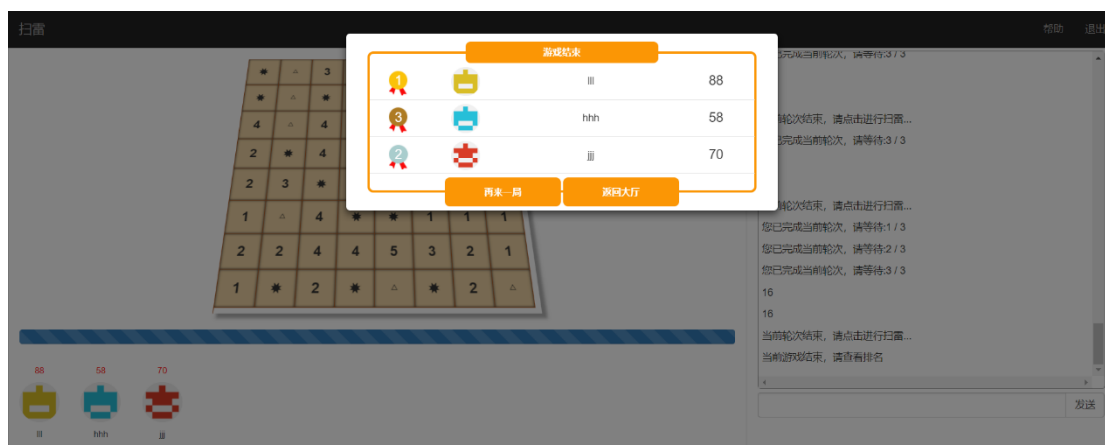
扫雷

帮助 退出

游戏结束

1 lll 88

3 hhh 58

2 jjj 70

再来一局 返回大厅

3
4
4
2 4
2 3
1 4 1 1 1
2 2 4 4 5 3 2 1
1 2 2

已完成当前轮次，请等待:3 / 3

当前轮次结束，请点击进行扫雷...
您已完成当前轮次，请等待:3 / 3

当前轮次结束，请点击进行扫雷...
您已完成当前轮次，请等待:1 / 3
您已完成当前轮次，请等待:2 / 3
您已完成当前轮次，请等待:3 / 3
16
16
当前轮次结束，请点击进行扫雷...
当前游戏结束，请查看排名

发送

88 58 70

lll hhh jjj